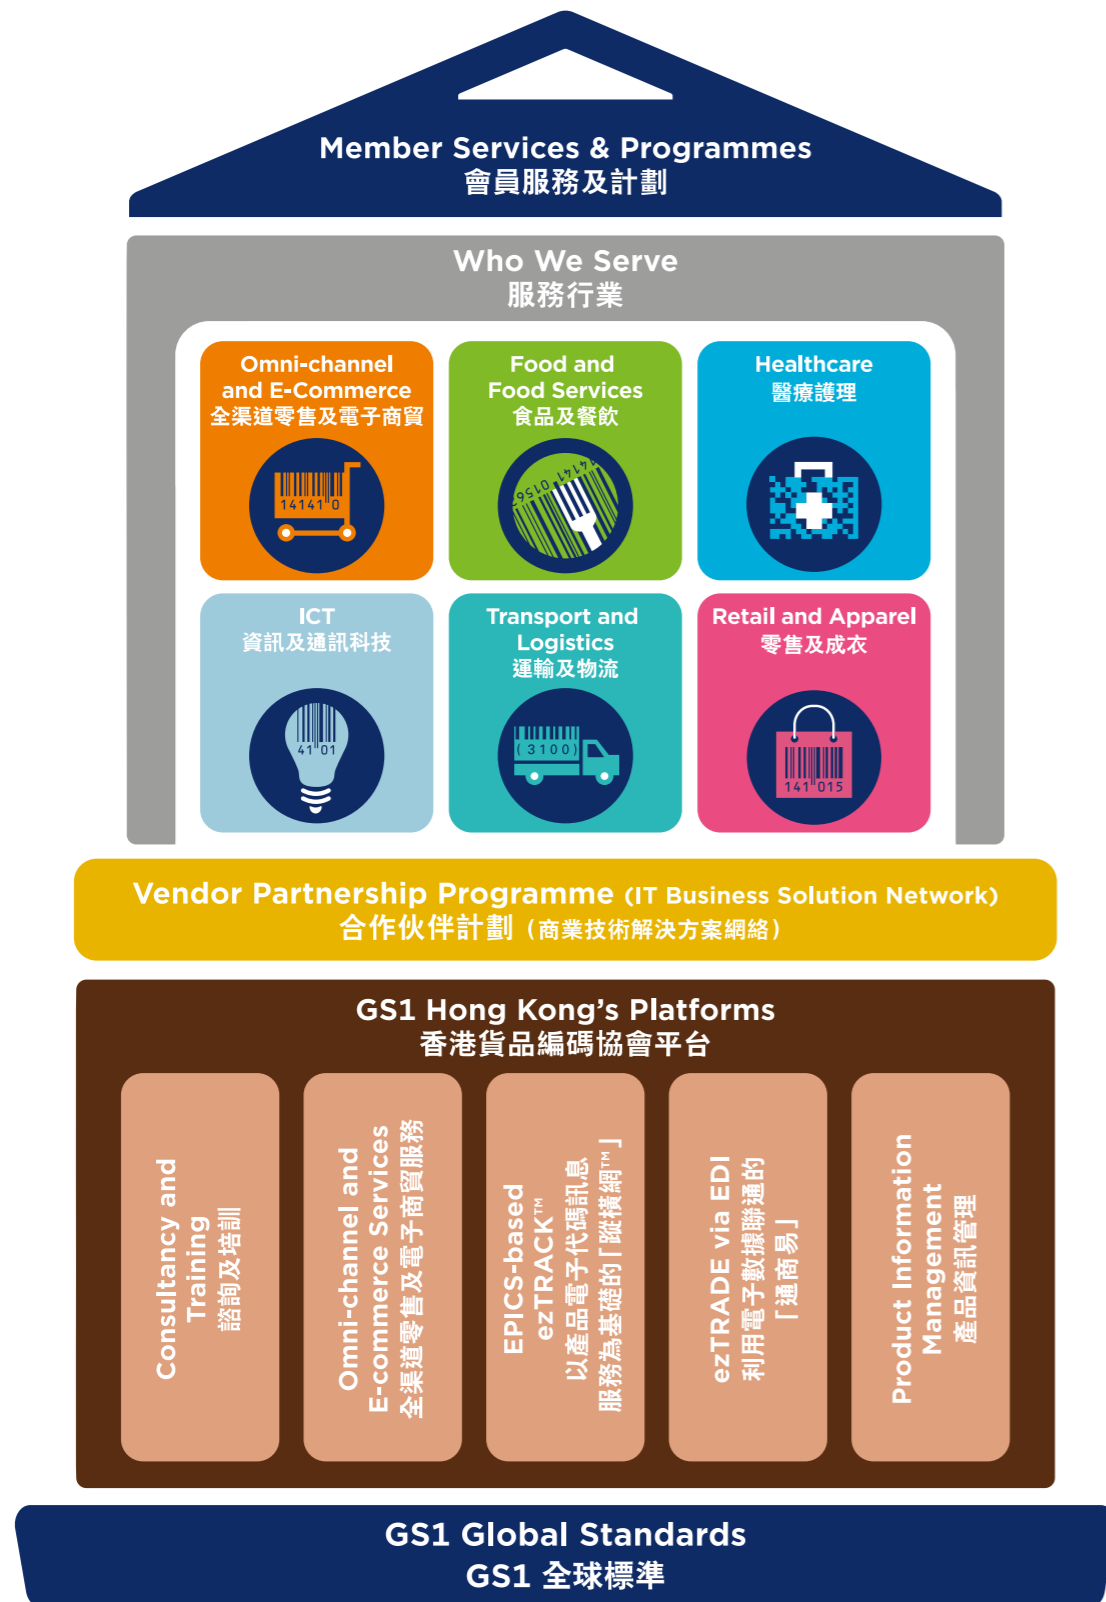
Member Services & Programmes
會員服務及計劃

Who We Serve
服務行業

Omni-channel and E-Commerce
全渠道零售及電子商貿

14141 0

Food and Food Services
食品及餐飲

4141 0156

Healthcare
醫療護理

ICT
資訊及通訊科技

41 01

Transport and Logistics
運輸及物流

(3100)

Retail and Apparel
零售及成衣

141 015

Vendor Partnership Programme (IT Business Solution Network)
合作伙伴計劃（商業技術解決方案網絡）

GS1 Hong Kong's Platforms
香港貨品編碼協會平台

Consultancy and Training
諮詢及培訓

Omni-channel and E-commerce Services
全渠道零售及電子商貿服務

EPICS-based ezTRACK™
以產品電子代碼訊息服務為基礎的「蹤橫網™」

ezTRADE via EDI
利用電子數據聯通的「通商易」

Product Information Management
產品資訊管理

GS1 Global Standards
GS1 全球標準